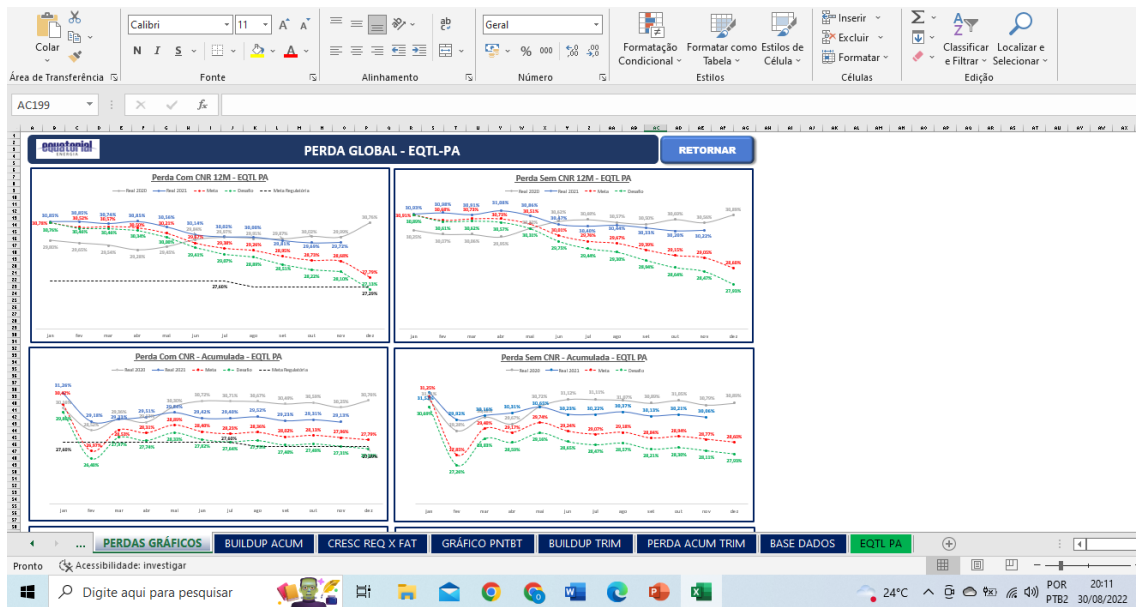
Colar
Área de Transferência
Calibri
11
N I S
Fonte
Alinhamento
Geral
% 000
Número
Formatação Condicional
Formatar como Tabela
Estilos de Célula
Estilos
Inserir
Excluir
Formatar
Células
Classificar e Filtrar
Localizar e Selecionar
Edição
AC199
fx

equatorial energia
PERDA GLOBAL - EQTL-PA
RETORNAR

Perda Com CNR 12M - EQTL PA
Real 2020 Real 2021 Meta Desafio Meta Regulatória
jan fev mar abr mai jun jul ago set out nov dez

Perda Sem CNR 12M - EQTL PA
Real 2020 Real 2021 Meta Desafio
jan fev mar abr mai jun jul ago set out nov dez

Perda Com CNR - Acumulada - EQTL PA
Real 2020 Real 2021 Meta Desafio Meta Regulatória
jan fev mar abr mai jun jul ago set out nov dez

Perda Sem CNR - Acumulada - EQTL PA
Real 2020 Real 2021 Meta Desafio
jan fev mar abr mai jun jul ago set out nov dez

PERDAS GRÁFICOS
BUILDUP ACUM
CRESC REQ X FAT
GRÁFICO PNTBT
BUILDUP TRIM
PERDA ACUM TRIM
BASE DADOS
EQTL PA

Pronto
Acessibilidade: investigar

Digite aqui para pesquisar
24°C
POR PTB2
20:11
30/08/2022